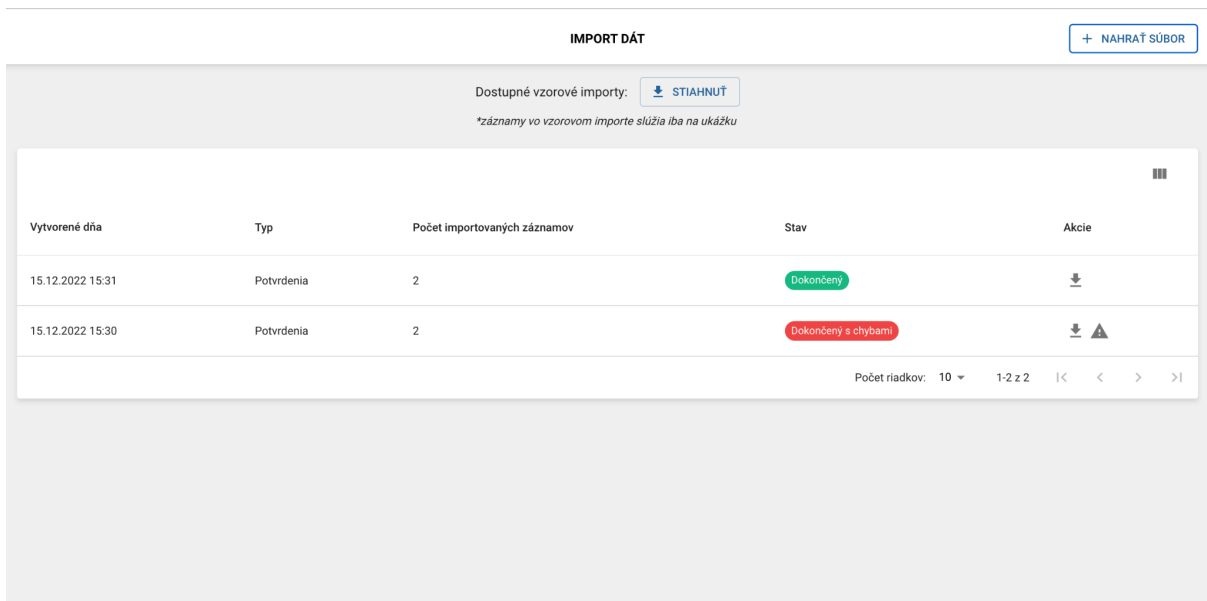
IMPORT DÁT

+ NAHRAŤ SÚBOR

Dostupné vzorové importy: STIAHNUŤ

*záznamy vo vzorovom importe slúžia iba na ukážku

| Vytvorené dňa | Typ | Počet importovaných záznamov | Stav | Akcie |
|---|---|---|---|---|
| 15.12.2022 15:31 | Potvrdenia | 2 | Dokončený | |
| 15.12.2022 15:30 | Potvrdenia | 2 | Dokončený s chybami | |

Počet riadkov: 10 1-2 z 2